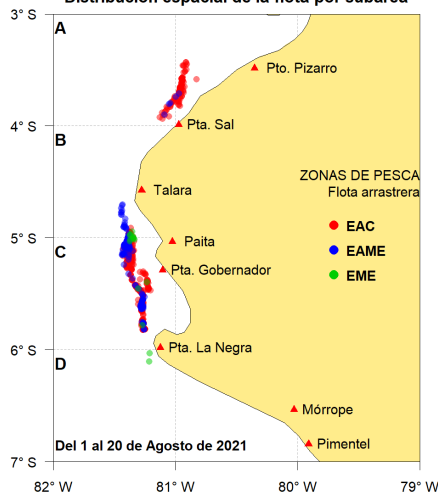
Distribución espacial de la flota por cubarea

3° S
4° S
5° S
6° S
7° S

A
B
C
D

Pto. Pizarro
Pta. Sal
Talara
Paita
Pta. Gobernador
Pta. La Negra
Mórrope
Pimentel

ZONAS DE PESCA
Flota arrastrera
EAC
EAME
EME

Del 1 al 20 de Agosto de 2021

82° W
81° W
80° W
79° W